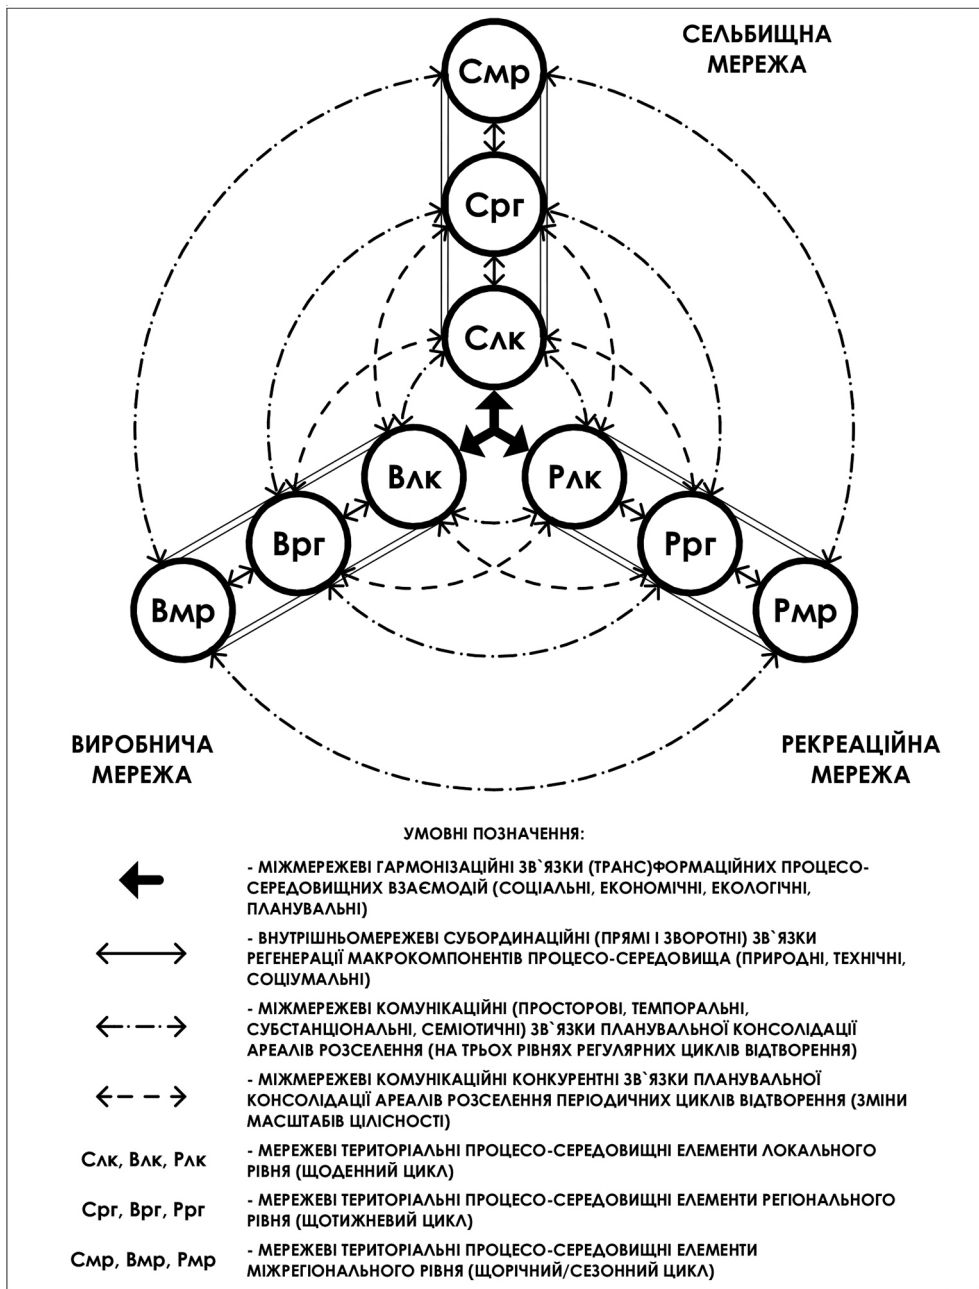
СЕЛЬБИЩНА МЕРЕЖА

Смр

Срг

Слк

Влк

Рлк

Врг

Ррг

Вмр

Рмр

ВИРОБНИЧА МЕРЕЖА

РЕКРЕАЦІЙНА МЕРЕЖА

УМОВНІ ПОЗНАЧЕННЯ:

- МІЖМЕРЕЖЕВІ ГАРМОНІЗАЦІЙНІ ЗВ`ЯЗКИ (ТРАНС)ФОРМАЦІЙНИХ ПРОЦЕСО-СЕРЕДОВИЩНИХ ВЗАЄМОДІЙ (СОЦІАЛЬНІ, ЕКОНОМІЧНІ, ЕКОЛОГІЧНІ, ПЛАНУВАЛЬНІ)

- ВНУТРІШНЬОМЕРЕЖЕВІ СУБОРДИНАЦІЙНІ (ПРЯМІ І ЗВОРОТНІ) ЗВ`ЯЗКИ РЕГЕНЕРАЦІЇ МАКРОКОМПОНЕНТІВ ПРОЦЕСО-СЕРЕДОВИЩА (ПРИРОДНІ, ТЕХНІЧНІ, СОЦІУМАЛЬНІ)

- МІЖМЕРЕЖЕВІ КОМУНІКАЦІЙНІ (ПРОСТОРОВІ, ТЕМПОРАЛЬНІ, СУБСТАНЦІОНАЛЬНІ, СЕМІОТИЧНІ) ЗВ`ЯЗКИ ПЛАНУВАЛЬНОЇ КОНСОЛІДАЦІЇ АРЕАЛІВ РОЗСЕЛЕННЯ (НА ТРЬОХ РІВНЯХ РЕГУЛЯРНИХ ЦИКЛІВ ВІДТВОРЕННЯ)

- МІЖМЕРЕЖЕВІ КОМУНІКАЦІЙНІ КОНКУРЕНТНІ ЗВ`ЯЗКИ ПЛАНУВАЛЬНОЇ КОНСОЛІДАЦІЇ АРЕАЛІВ РОЗСЕЛЕННЯ ПЕРІОДИЧНИХ ЦИКЛІВ ВІДТВОРЕННЯ (ЗМІНИ МАСШТАБІВ ЦІЛІСНОСТІ)

Слк, Влк, Рлк - МЕРЕЖЕВІ ТЕРИТОРІАЛЬНІ ПРОЦЕСО-СЕРЕДОВИЩНІ ЕЛЕМЕНТИ ЛОКАЛЬНОГО РІВНЯ (ЩОДЕННИЙ ЦИКЛ)

Срг, Врг, Ррг - МЕРЕЖЕВІ ТЕРИТОРІАЛЬНІ ПРОЦЕСО-СЕРЕДОВИЩНІ ЕЛЕМЕНТИ РЕГІОНАЛЬНОГО РІВНЯ (ЩОТИЖНЕВИЙ ЦИКЛ)

Смр, Вмр, Рмр - МЕРЕЖЕВІ ТЕРИТОРІАЛЬНІ ПРОЦЕСО-СЕРЕДОВИЩНІ ЕЛЕМЕНТИ МІЖРЕГІОНАЛЬНОГО РІВНЯ (ЩОРІЧНИЙ/СЕЗОННИЙ ЦИКЛ)